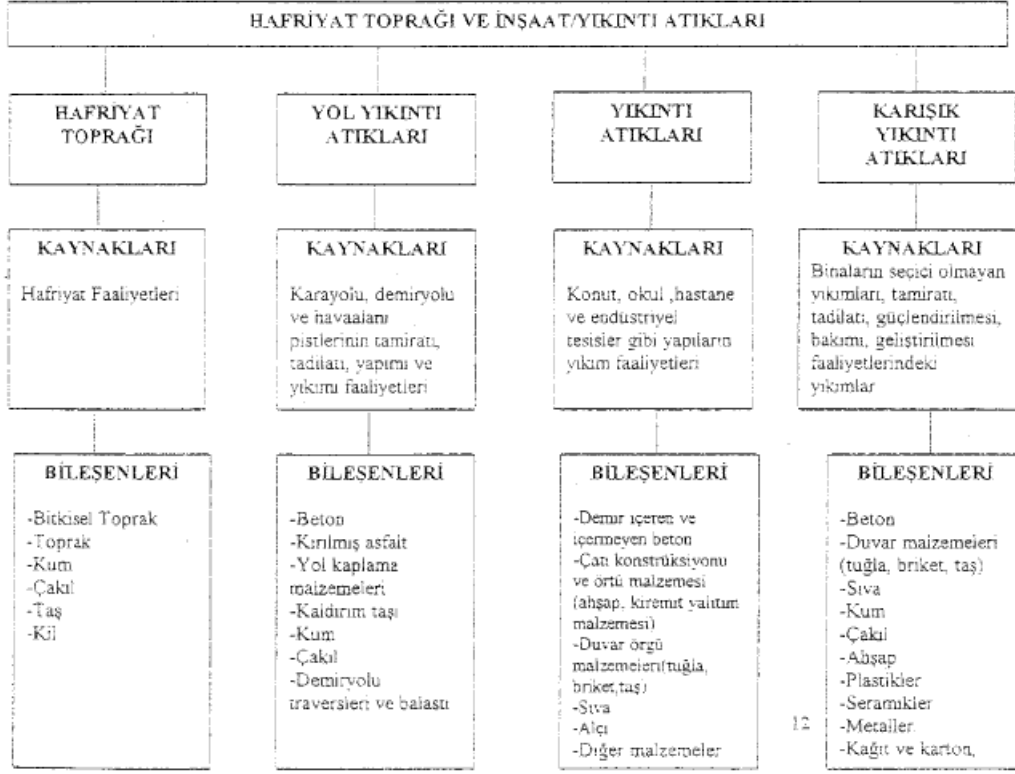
HAFRİYAT TOPRAĞI VE İNŞAAT/YIKINTI ATIKLARI

HAFRİYAT TOPRAĞI

KAYNAKLARI

Hafriyat Faaliyetleri

BİLEŞENLERİ

-Bitkisel Toprak
-Toprak
-Kum
-Çakıl
-Taş
-Kil

YOL YIKINTI ATIKLARI

KAYNAKLARI

Karayolu, demiryolu ve havaalanı pistlerinin tamiratı, tadilatı, yapımı ve yıkımı faaliyetleri

BİLEŞENLERİ

-Beton
-Kırılmış asfalt
-Yol kaplama malzemeleri
-Kaldırım taşı
-Kum
-Çakıl
-Demiryolu traversleri ve balastı

YIKINTI ATIKLARI

KAYNAKLARI

Konut, okul ,hastane ve endüstriyel tesisler gibi yapıların yıkım faaliyetleri

BİLEŞENLERİ

-Demir içeren ve içermeyen beton
-Çatı konstrüksiyonu ve örtü malzemesi (ahşap, kiremit yalıtım malzemesi)
-Duvar örgü malzemeleri(tuğla, briket,taş)
-Sıva
-Alçı
-Diğer malzemeler

KARIŞIK YIKINTI ATIKLARI

KAYNAKLARI

Binaların seçici olmayan yıkımları, tamiratı, tadilatı, güçlendirilmesi, bakımı, geliştirilmesi faaliyetlerindeki yıkımlar

BİLEŞENLERİ

-Beton
-Duvar malzemeleri (tuğla, briket, taş)
-Sıva
-Kum
-Çakıl
-Ahşap
-Plastikler
-Seramikler
-Metaller
-Kağıt ve karton,

12